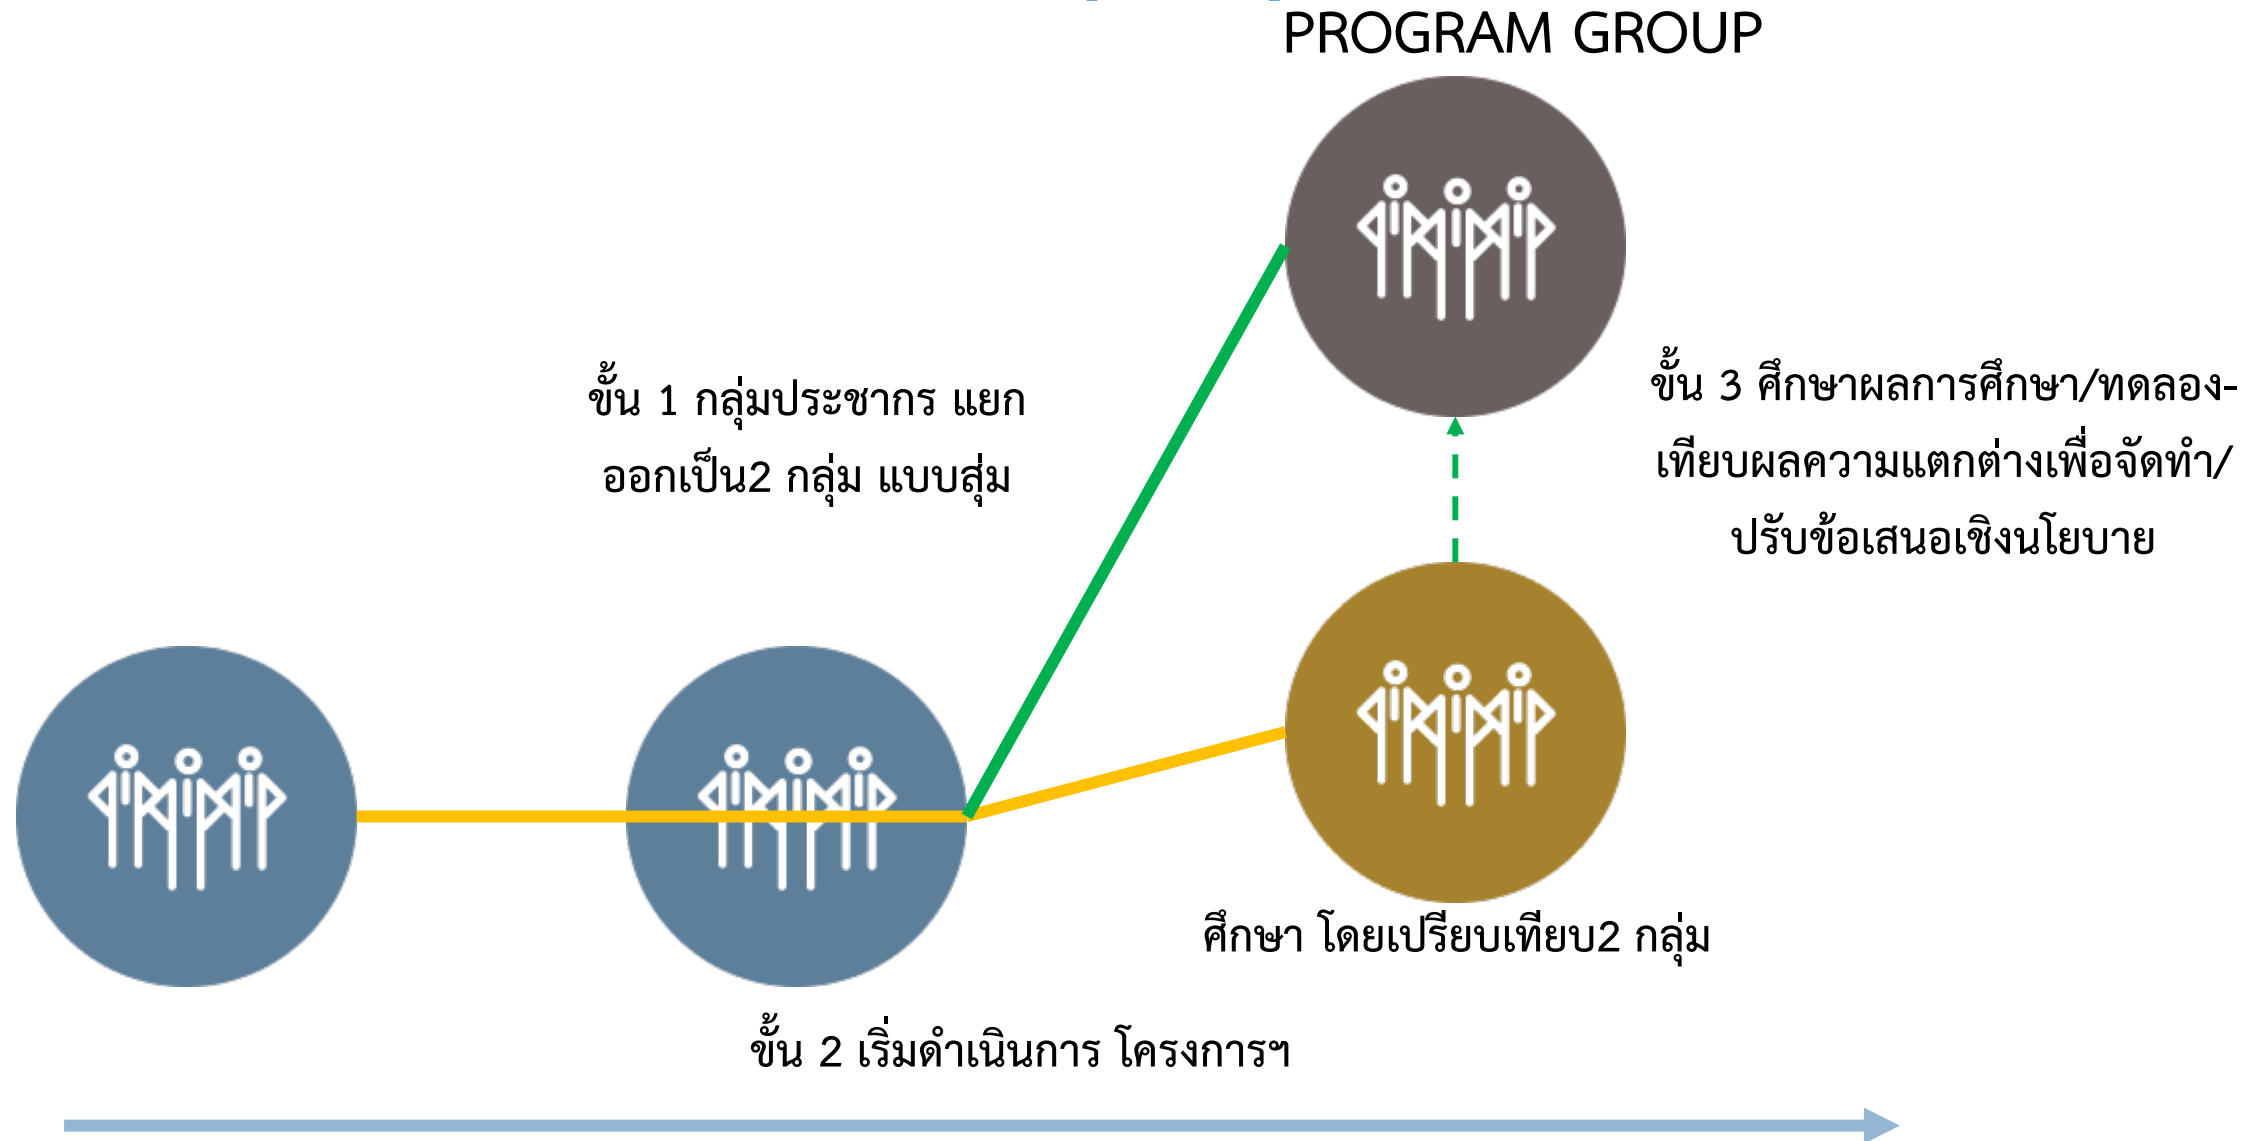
PROGRAM GROUP

ขั้น 1 กลุ่มประชากร แยกออกเป็น2 กลุ่ม แบบสุ่ม

ขั้น 3 ศึกษาผลการศึกษา/ทดลอง-เทียบผลความแตกต่างเพื่อจัดทำ/ปรับข้อเสนอเชิงนโยบาย

ศึกษา โดยเปรียบเทียบ2 กลุ่ม

ขั้น 2 เริ่มดำเนินการ โครงการฯ